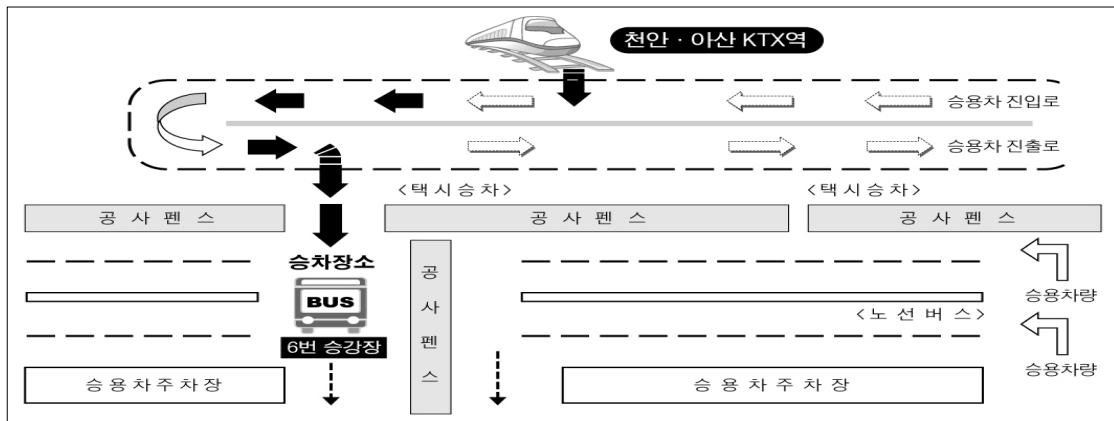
천안 · 아산 KTX역

승용차 진입로

승용차 진출로

<택시승차>

<택시승차>

공 사 펜 스

공 사 펜 스

공 사 펜 스

승차장소

BUS

6번 승강장

공
사
펜
스

승용차량

<노 선 버 스>

승용차량

승 용 차 주 차 장

승 용 차 주 차 장